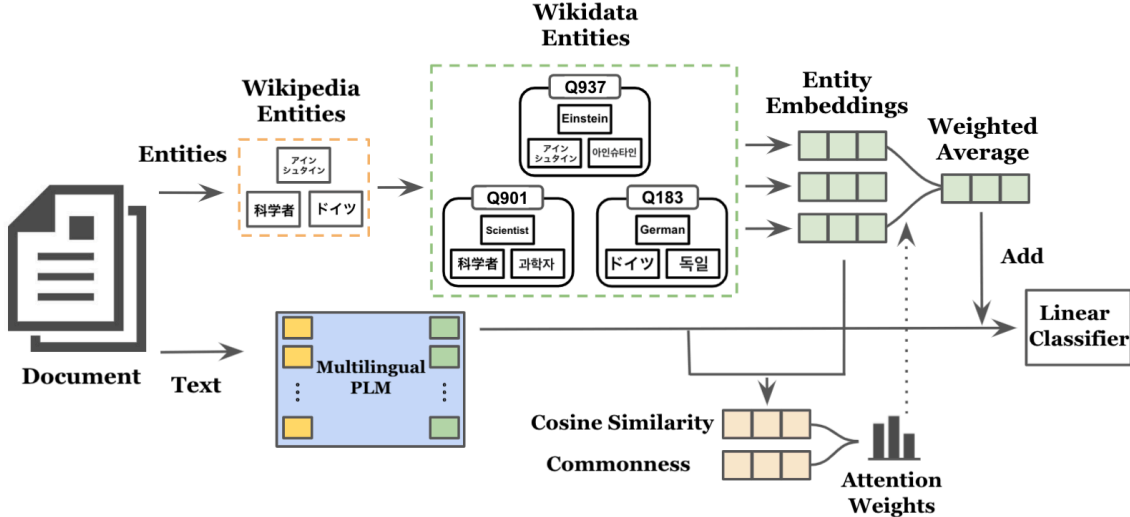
Wikidata Entities

Wikipedia Entities

Entities

アイン シュタイン

科学者

ドイツ

Q937

Einstein

アイン シュタイン

아인슈타인

Q901

Scientist

科学者

과학자

Q183

German

ドイツ

독일

Entity Embeddings

Weighted Average

Add

Document

Text

Multilingual PLM

Linear Classifier

Cosine Similarity

Commonness

Attention Weights